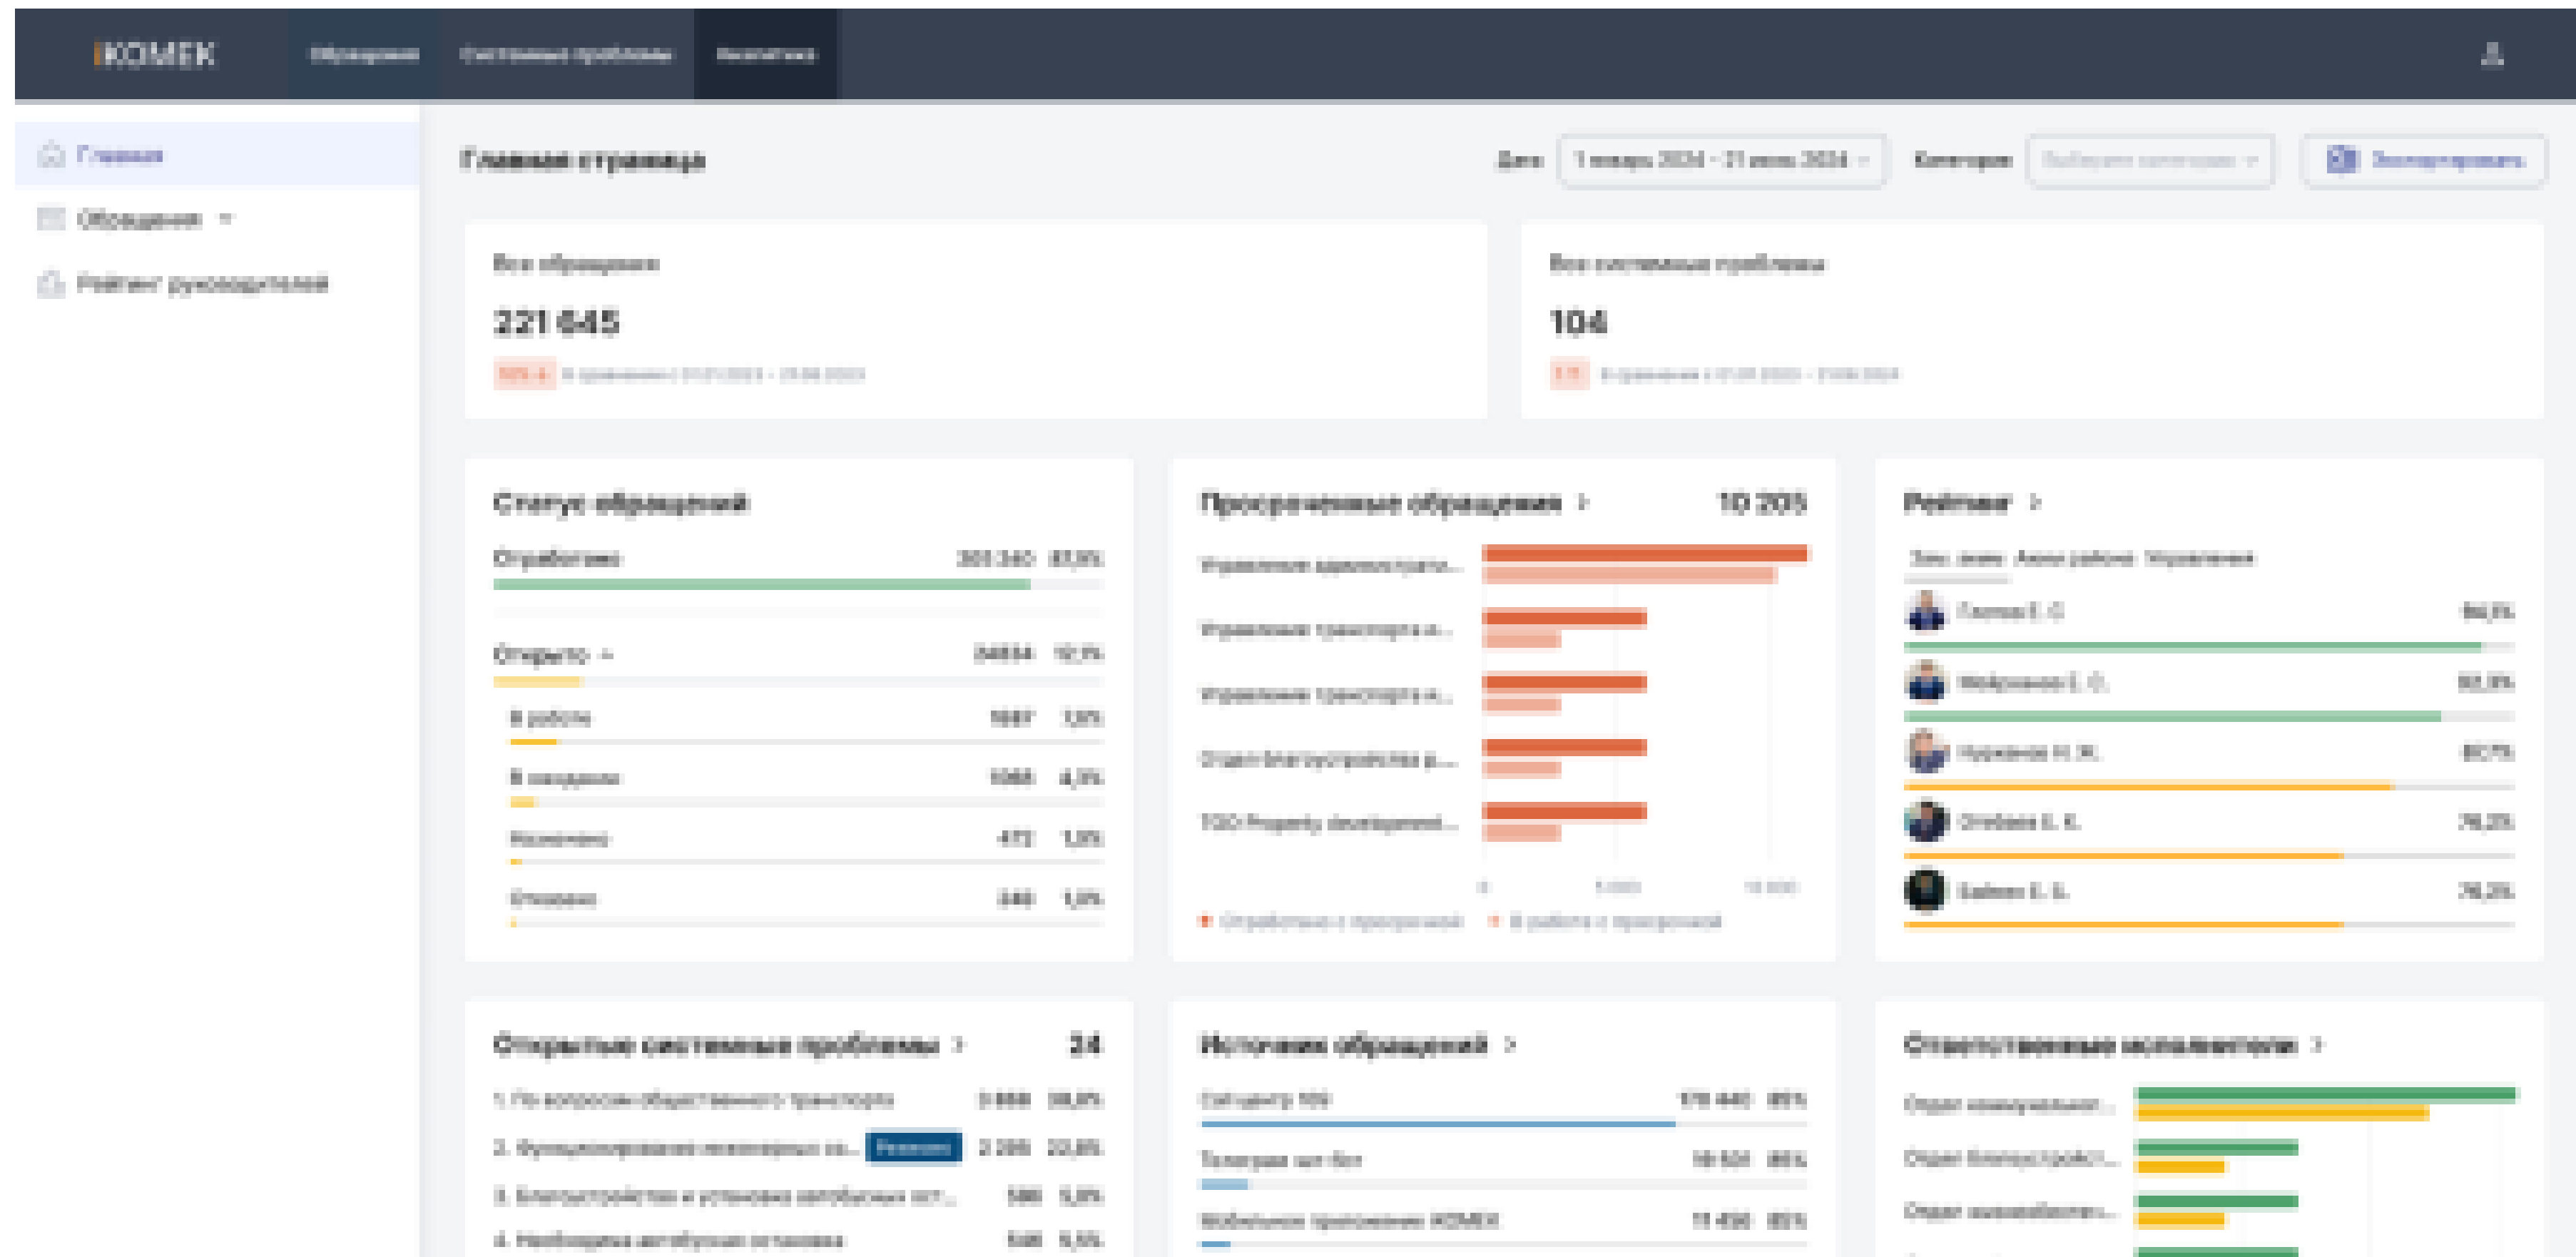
KOMEK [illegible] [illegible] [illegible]

Главная
Обращения
Рейтинг руководителей

Главная страница

Дата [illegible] Категория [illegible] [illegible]

Все обращения
221 645
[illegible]

Все системные проблемы
104
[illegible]

Статус обращений
Отработано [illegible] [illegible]
Открыто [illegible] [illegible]
В работе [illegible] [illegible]
В ожидании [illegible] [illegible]
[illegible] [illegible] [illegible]
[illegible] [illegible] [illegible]

Просроченные обращения
10 205
Управление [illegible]
Управление транспорта и...
Управление транспорта и...
Отдел благоустройства и...
TOO Property development...

Рейтинг
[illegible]

Открытые системные проблемы
24
1. По вопросам общественного транспорта
2. Функционирование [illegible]
3. Благоустройство и установка автобусных ост...
4. Необходима автобусная остановка

Источник обращений
Call-центр 109
Телеграм чат-бот
Мобильное приложение KOMEK

Ответственные исполнители
Отдел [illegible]
Отдел благоустройст...
Отдел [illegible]